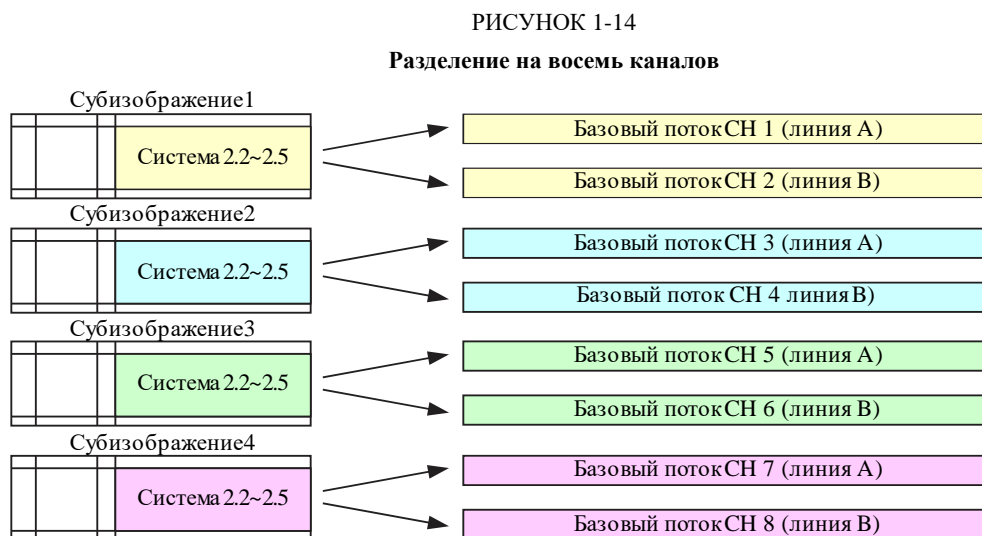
РИСУНОК 1-14

**Разделение на восемь каналов**

Субизображение1

Система 2.2~2.5

Базовый поток CH 1 (линия A)

Базовый поток CH 2 (линия B)

Субизображение2

Система 2.2~2.5

Базовый поток CH 3 (линия A)

Базовый поток CH 4 линия B)

Субизображение3

Система 2.2~2.5

Базовый поток CH 5 (линия A)

Базовый поток CH 6 (линия B)

Субизображение4

Система 2.2~2.5

Базовый поток CH 7 (линия A)

Базовый поток CH 8 (линия B)